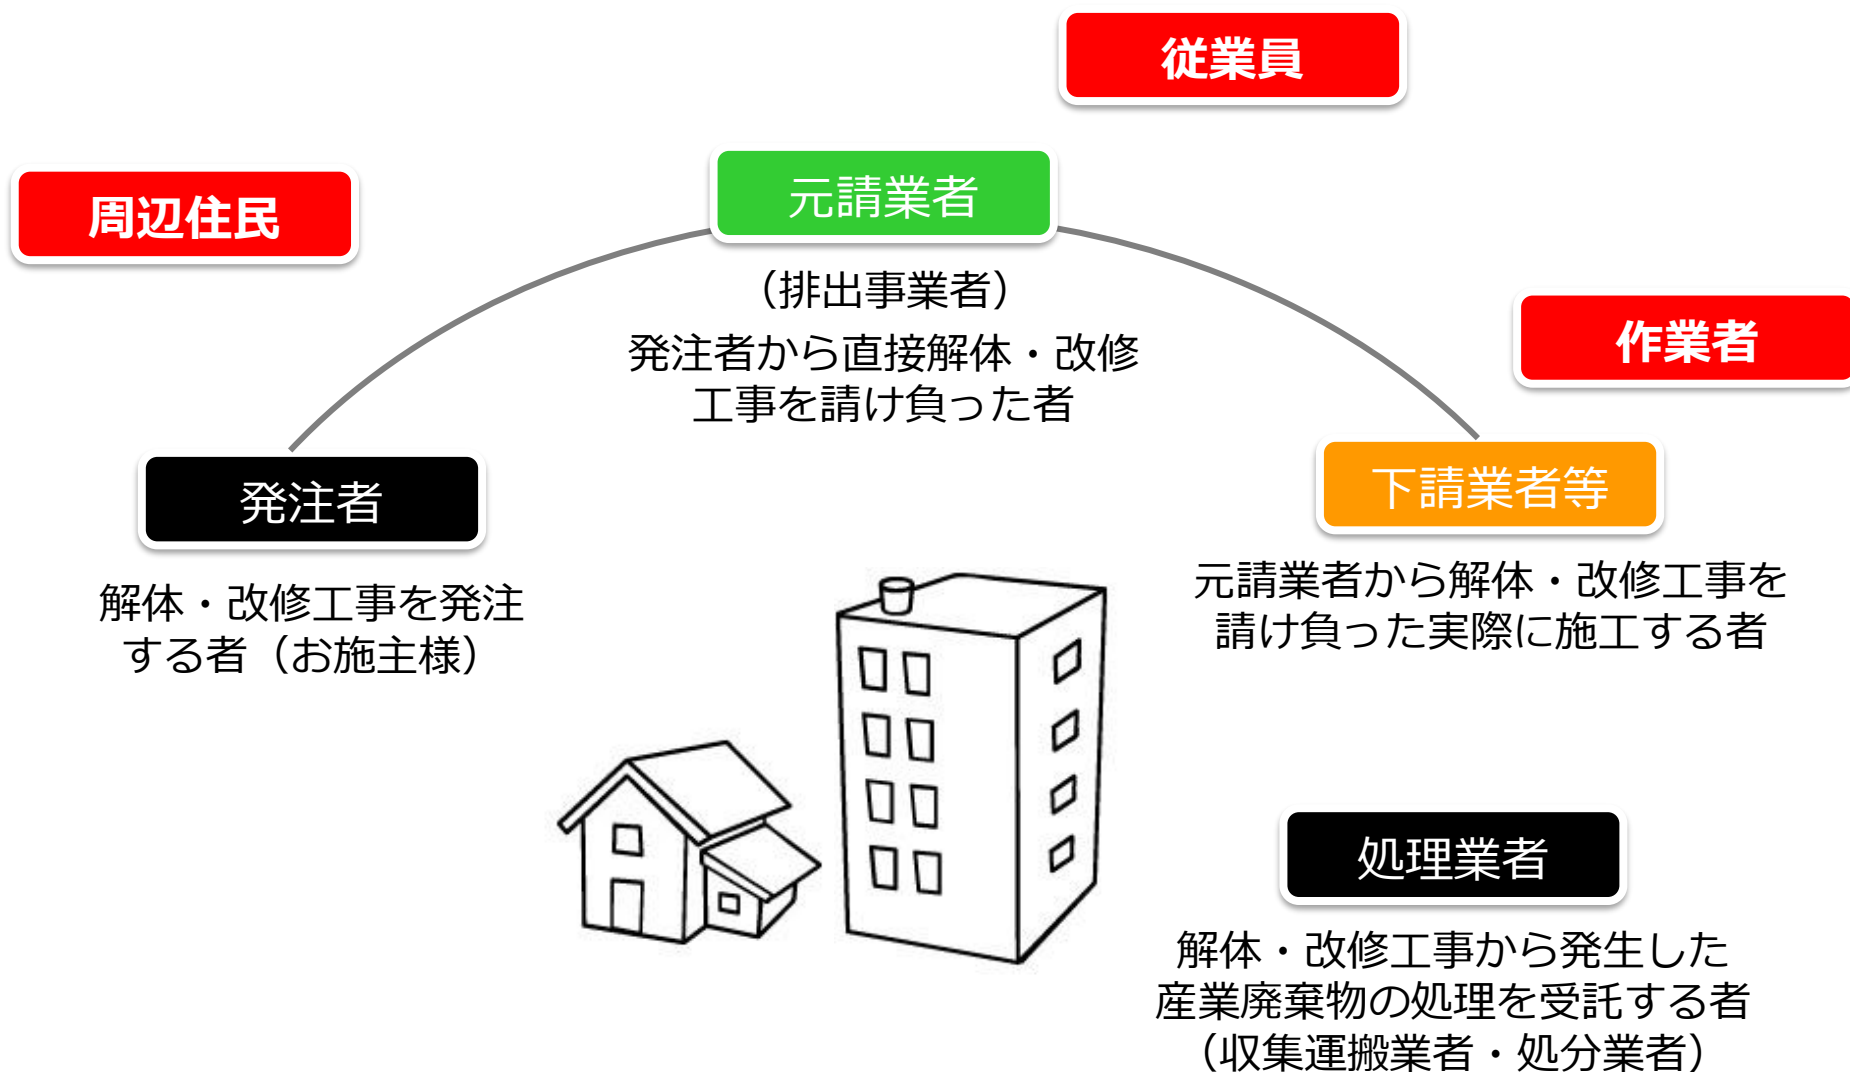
従業員

周辺住民

元請業者

（排出事業者）
発注者から直接解体・改修工事を請け負った者

作業者

発注者

解体・改修工事を発注する者（お施主様）

下請業者等

元請業者から解体・改修工事を請け負った実際に施工する者

処理業者

解体・改修工事から発生した産業廃棄物の処理を受託する者
（収集運搬業者・処分業者）